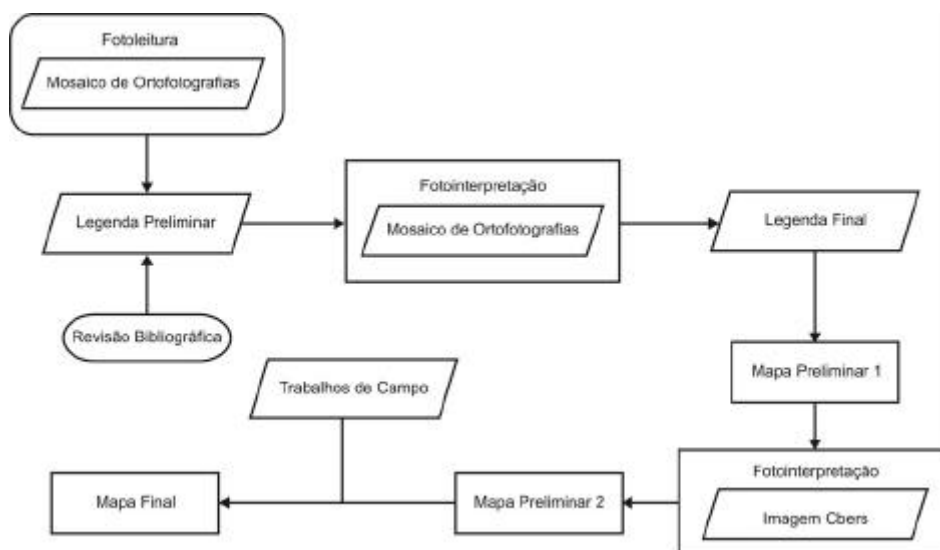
Fotoleitura

Mosaico de Ortofotografias

Legenda Preliminar

Revisão Bibliográfica

Fotointerpretação

Mosaico de Ortofotografias

Legenda Final

Mapa Preliminar 1

Trabalhos de Campo

Mapa Final

Mapa Preliminar 2

Fotointerpretação

Imagem Cbers